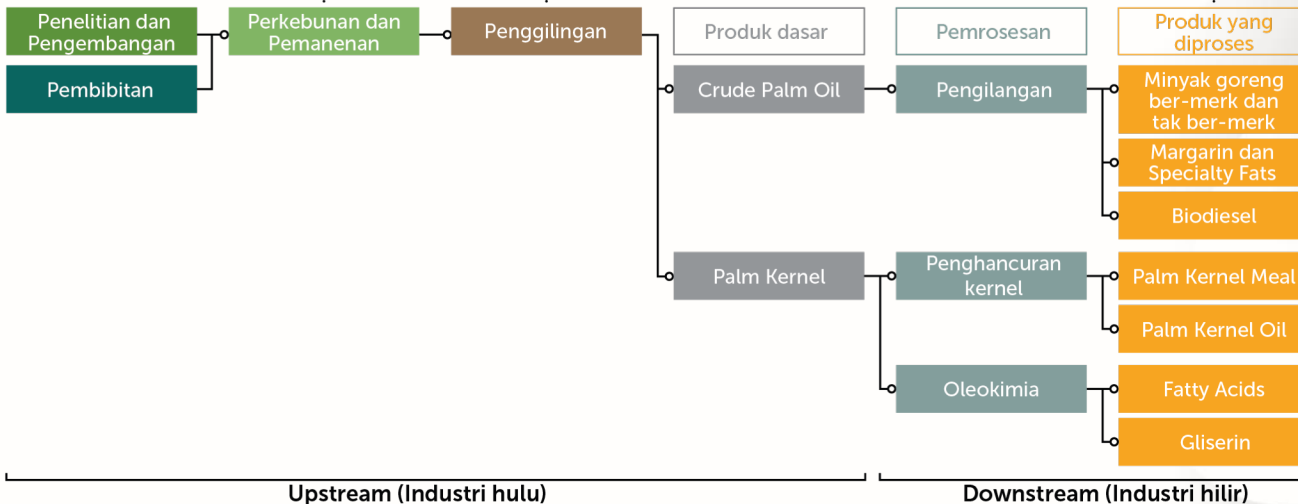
Penelitian dan Pengembangan

Pembibitan

Perkebunan dan Pemanenan

Penggilingan

Produk dasar

Pemrosesan

Produk yang diproses

Crude Palm Oil

Pengilangan

Minyak goreng ber-merk dan tak ber-merk

Margarin dan Specialty Fats

Biodiesel

Palm Kernel

Penghancuran kernel

Palm Kernel Meal

Palm Kernel Oil

Oleokimia

Fatty Acids

Gliserin

Upstream (Industri hulu)

Downstream (Industri hilir)